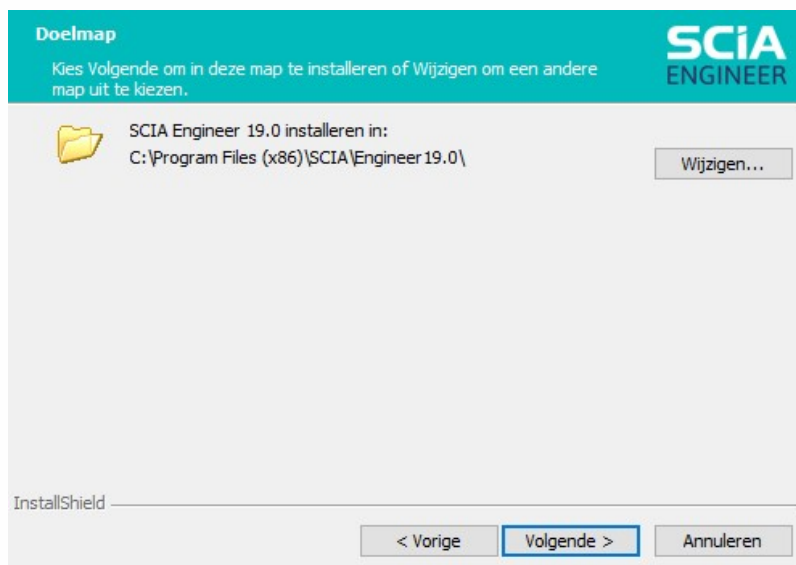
Doelmap

Kies Volgende om in deze map te installeren of Wijzigen om een andere map uit te kiezen.

SCiA ENGINEER

SCIA Engineer 19.0 installeren in:
C:\Program Files (x86)\SCIA\Engineer19.0\

Wijzigen...

InstallShield

< Vorige

Volgende >

Annuleren